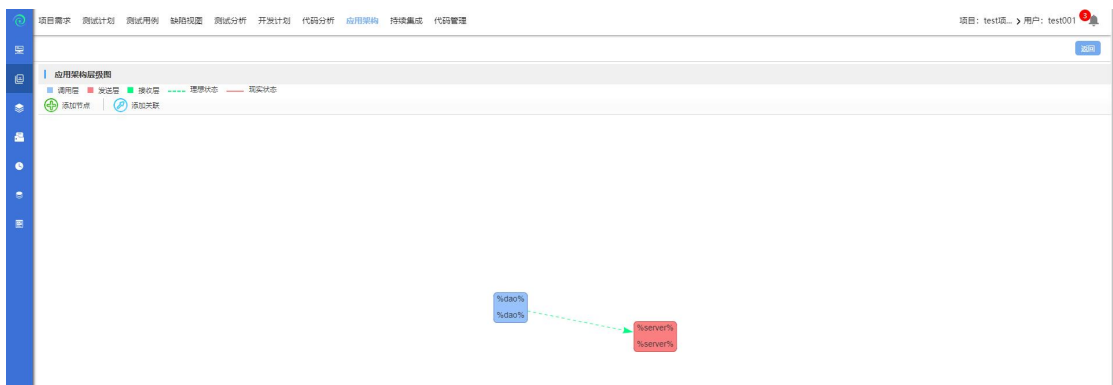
项目需求 测试计划 测试用例 缺陷视图 测试分析 开发计划 代码分析 应用架构 持续集成 代码管理

项目：test项... › 用户：test001 3

返回

应用架构层级图

调用层 发送层 接收层 理想状态 现实状态

添加节点 添加关联

%dao%
%dao%

%server%
%server%